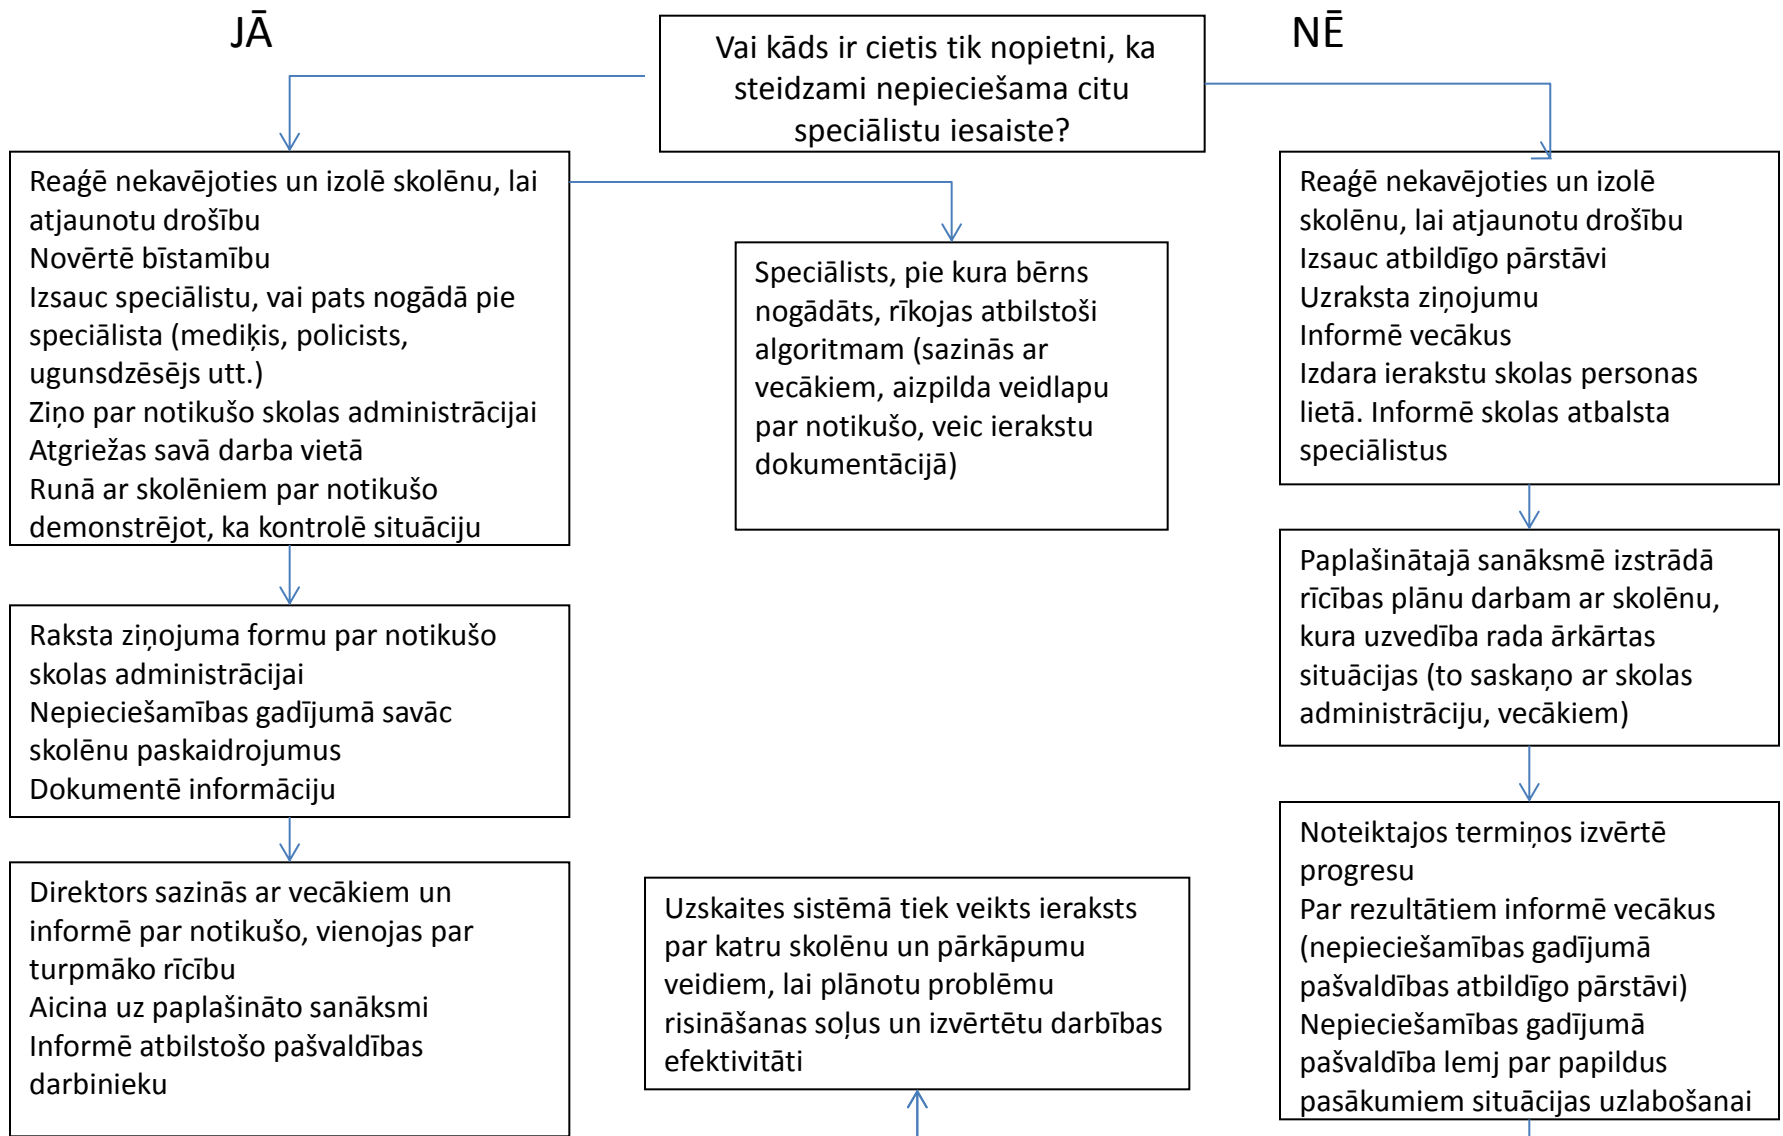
JĀ

Vai kāds ir cietis tik nopietni, ka steidzami nepieciešama citu speciālistu iesaiste?

NĒ

Reaģē nekavējoties un izolē skolēnu, lai atjaunotu drošību
Novērtē bīstamību
Izsauc speciālistu, vai pats nogādā pie speciālista (mediķis, policists, ugunsdzēsējs utt.)
Ziņo par notikušo skolas administrācijai
Atgriežas savā darba vietā
Runā ar skolēniem par notikušo demonstrējot, ka kontrolē situāciju

Speciālists, pie kura bērns nogādāts, rīkojas atbilstoši algoritmam (sazinās ar vecākiem, aizpilda veidlapu par notikušo, veic ierakstu dokumentācijā)

Reaģē nekavējoties un izolē skolēnu, lai atjaunotu drošību
Izsauc atbildīgo pārstāvi
Uzraksta ziņojumu
Informē vecākus
Izdara ierakstu skolas personas lietā. Informē skolas atbalsta speciālistus

Raksta ziņojuma formu par notikušo skolas administrācijai
Nepieciešamības gadījumā savāc skolēnu paskaidrojumus
Dokumentē informāciju

Paplašinātajā sanāksmē izstrādā rīcības plānu darbam ar skolēnu, kura uzvedība rada ārkārtas situācijas (to saskaņo ar skolas administrāciju, vecākiem)

Direktors sazinās ar vecākiem un informē par notikušo, vienojas par turpmāko rīcību
Aicina uz paplašināto sanāksmi
Informē atbilstošo pašvaldības darbinieku

Uzskaites sistēmā tiek veikts ieraksts par katru skolēnu un pārkāpumu veidiem, lai plānotu problēmu risināšanas soļus un izvērtētu darbības efektivitāti

Noteiktajos termiņos izvērtē progresu
Par rezultātiem informē vecākus (nepieciešamības gadījumā pašvaldības atbildīgo pārstāvi)
Nepieciešamības gadījumā pašvaldība lemj par papildus pasākumiem situācijas uzlabošanai